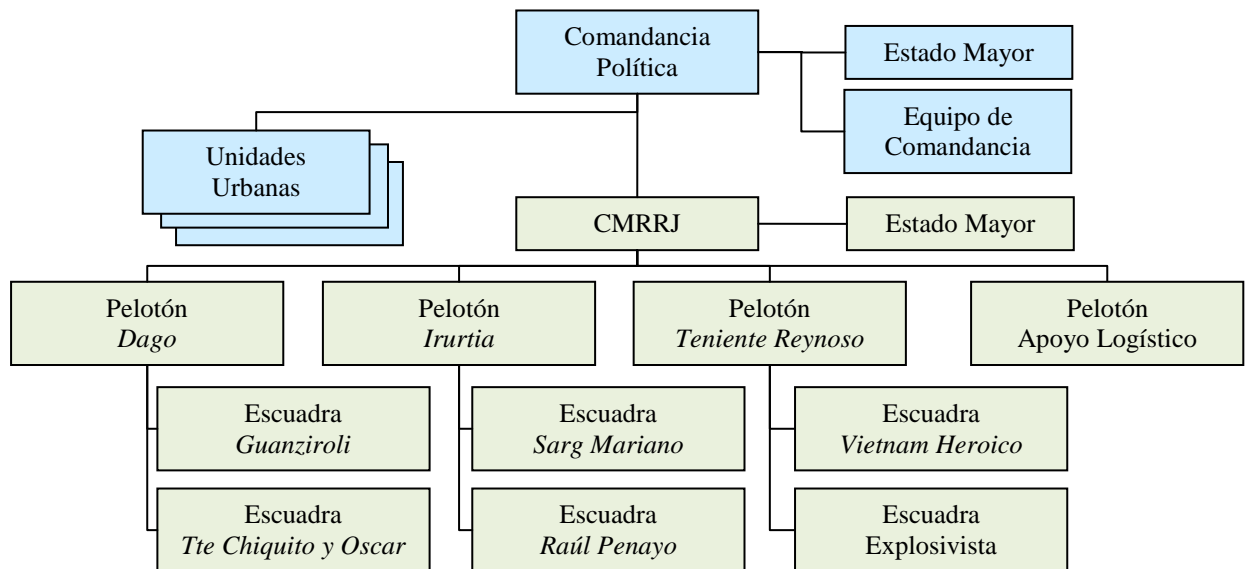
Comandancia Política

Estado Mayor

Equipo de Comandancia

Unidades Urbanas

CMRRJ

Estado Mayor

Pelotón *Dago*

Pelotón *Irurtia*

Pelotón *Teniente Reynoso*

Pelotón Apoyo Logístico

Escuadra *Guanziroli*

Escuadra *Tte Chiquito y Oscar*

Escuadra *Sarg Mariano*

Escuadra *Raúl Penayo*

Escuadra *Vietnam Heroico*

Escuadra Explosivista